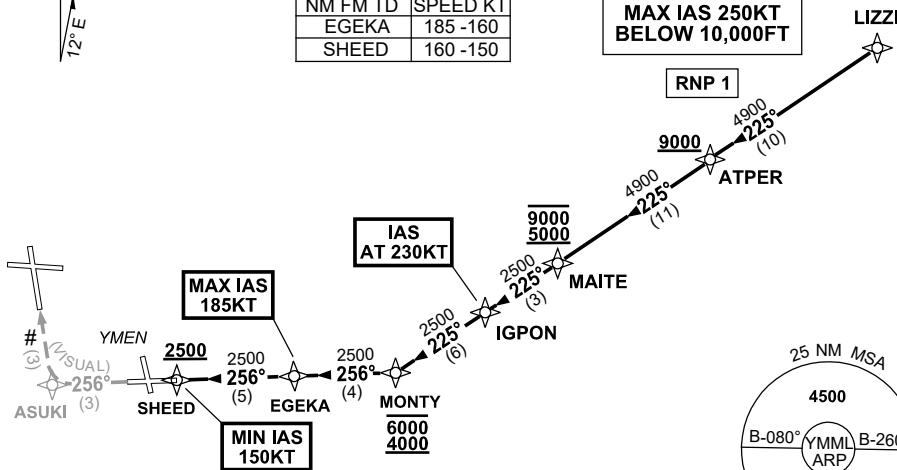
12° E

| NM FM TD | SPEED KT |
|---|---|
| EGEKA | 185 -160 |
| SHEED | 160 -150 |

MAX IAS 250KT
BELOW 10,000FT

LIZZI

RNP 1

4900
225°
(10)

9000
ATPER

4900
225°
(11)

9000
5000

IAS
AT 230KT

2500
225°
(3)
MAITE

MAX IAS
185KT

2500
225°
(6)
IGPON

YMEN

#
(3)
(VISUAL)

2500

2500
256°
(5)

2500
256°
(4)

ASUKI
256°
(3)

SHEED

EGEKA

MONTY
6000
4000

MIN IAS
150KT

25 NM MSA
4500
B-080°
YMML
ARP
B-26